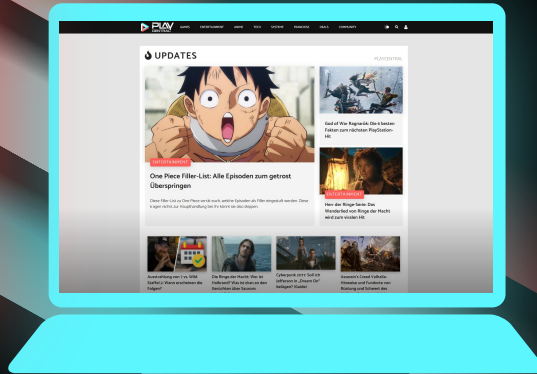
PLAY CENTRAL

GAMES ENTERTAINMENT ANIME TECH SYSTEME FRANCHISES DEALS COMMUNITY

UPDATES

PLAYCENTRAL

ENTERTAINMENT

One Piece Filler-List: Alle Episoden zum getrost Überspringen

Diese Filler-List zu One Piece verrät euch, welche Episoden als Filler eingestuft werden. Diese tragen nichts zur Haupthandlung bei. Ihr könnt sie also skippen.

God of War Ragnarök: Die 6 besten Fakten zum nächsten PlayStation-Hit

ENTERTAINMENT

Herr der Ringe-Serie: Das Wunderbild von Ringe der Macht wird zum ersten Hit

Arcane Staffel 2: Wann erscheinen die Folgen?

Die Ringe der Macht: Wer ist Halbrand? Was ist über ihn bekannt?

Cyberpunk 2077: Soll ich Jefferson in „Dream On" helfen? Guide

Assassin's Creed Valhalla: Hinweise und Fundorte zur Rüstung und Schwert des